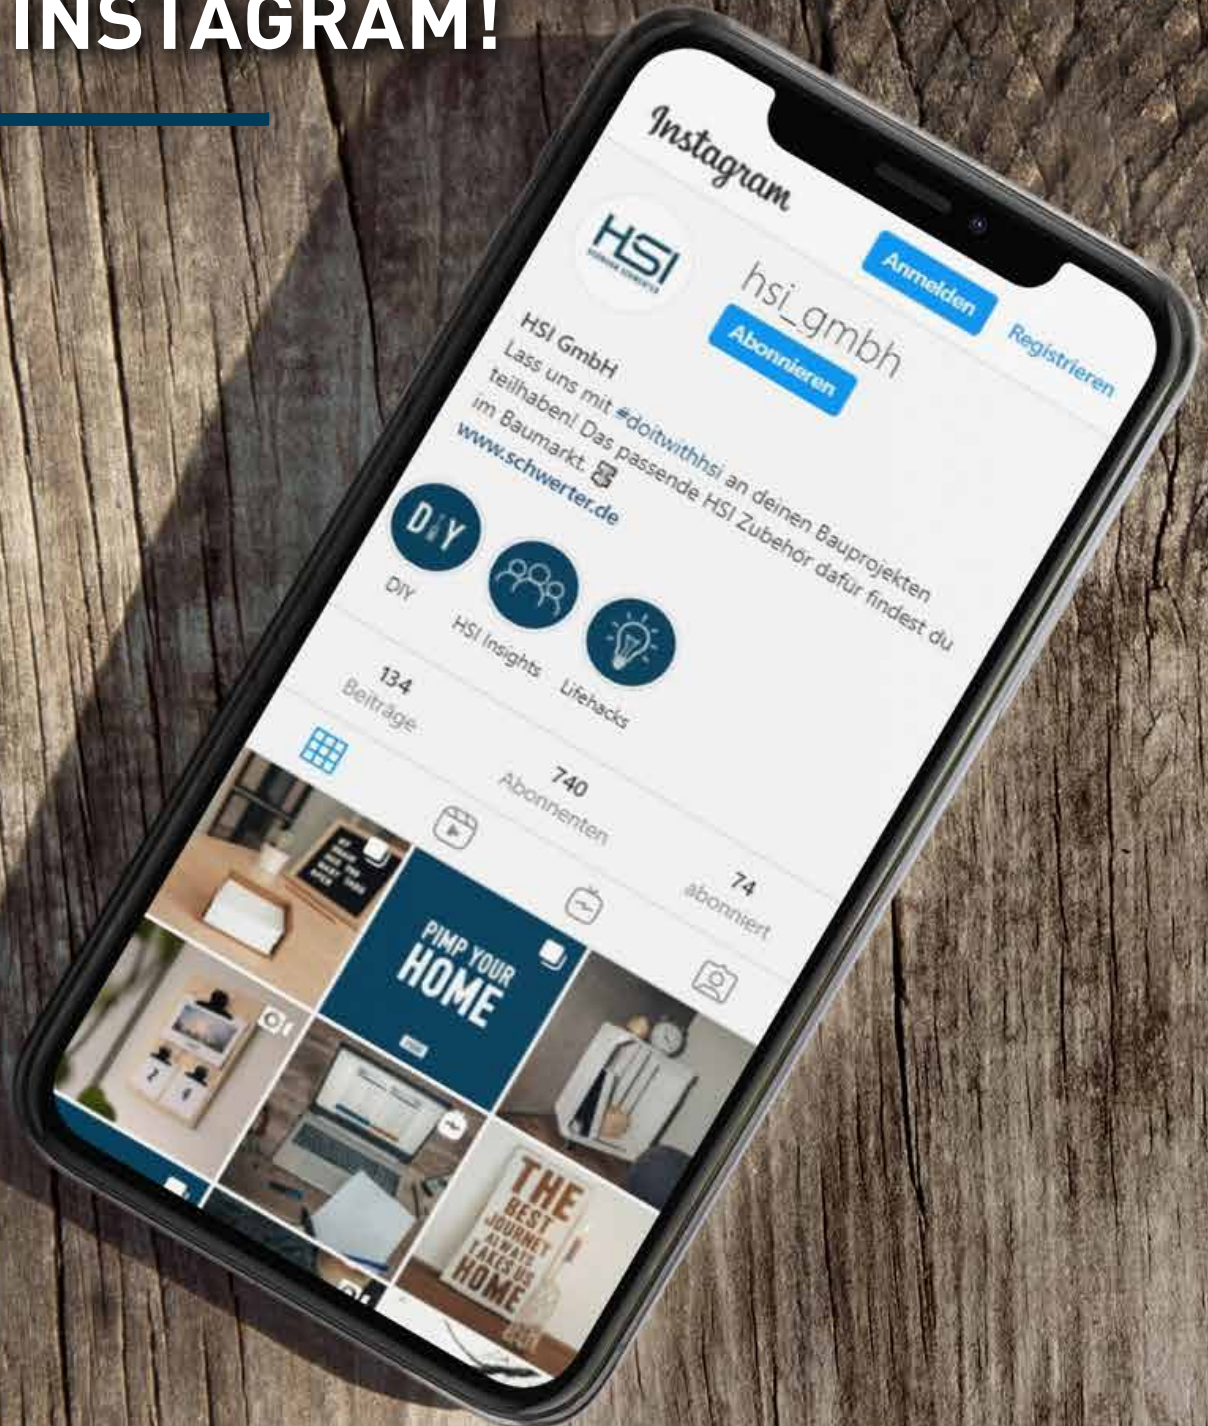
INSTAGRAM!

Instagram

Anmelden

Registrieren

HSI

hsi_gmbh

Abonnieren

HSI GmbH
Lass uns mit #doitwithhsi an deinen Bauprojekten teilhaben! Das passende HSI Zubehör dafür findest du im Baumarkt.
www.schwerter.de

DIY
DIY

HSI Insights

Lifehacks

134
Beiträge

740
Abonnenten

74
abonniert

PIMP YOUR HOME

THE BEST JOURNEY ALWAYS TAKES US HOME